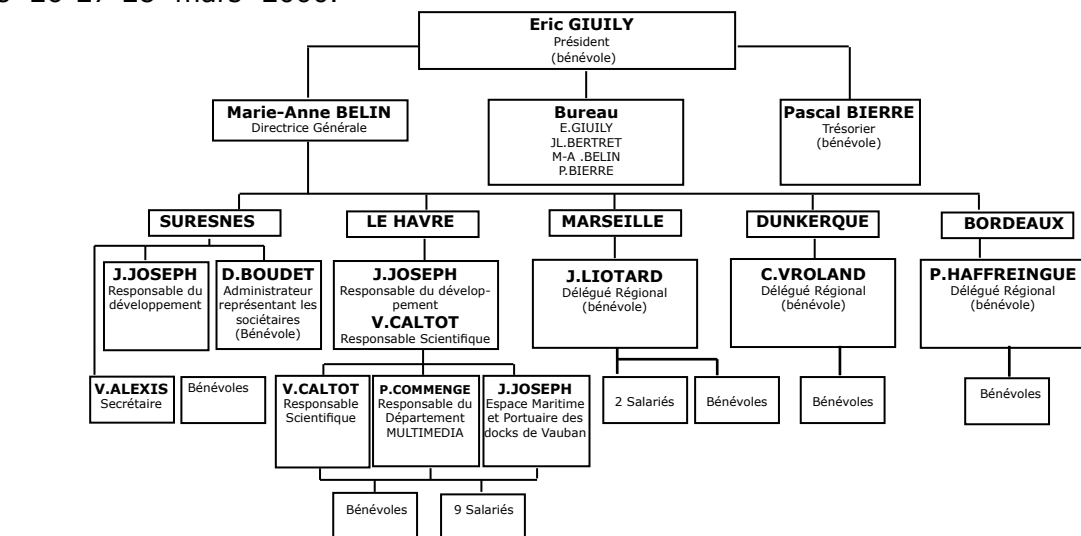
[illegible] 26 27 28 mars 2006.

Eric GIUILY
Président
(bénévole)

Marie-Anne BELIN
Directrice Générale

Bureau
E.GIUILY
JL.BERTRET
M-A .BELIN
P.BIERRE

Pascal BIERRE
Trésorier
(bénévole)

SURESNES

LE HAVRE

MARSEILLE

DUNKERQUE

BORDEAUX

J.JOSEPH
Responsable du développement

D.BOUDET
Administrateur représentant les sociétaires
(Bénévole)

J.JOSEPH
Responsable du développement
V.CALTOT
Responsable Scientifique

J.LIOTARD
Délégué Régional
(bénévole)

C.VROLAND
Délégué Régional
(bénévole)

P.HAFFREINGUE
Délégué Régional
(bénévole)

V.ALEXIS
Secrétaire

Bénévoles

V.CALTOT
Responsable Scientifique

P.COMMENGE
Responsable du Département MULTIMEDIA

J.JOSEPH
Espace Maritime et Portuaire des docks de Vauban

2 Salariés

Bénévoles

Bénévoles

Bénévoles

Bénévoles

9 Salariés